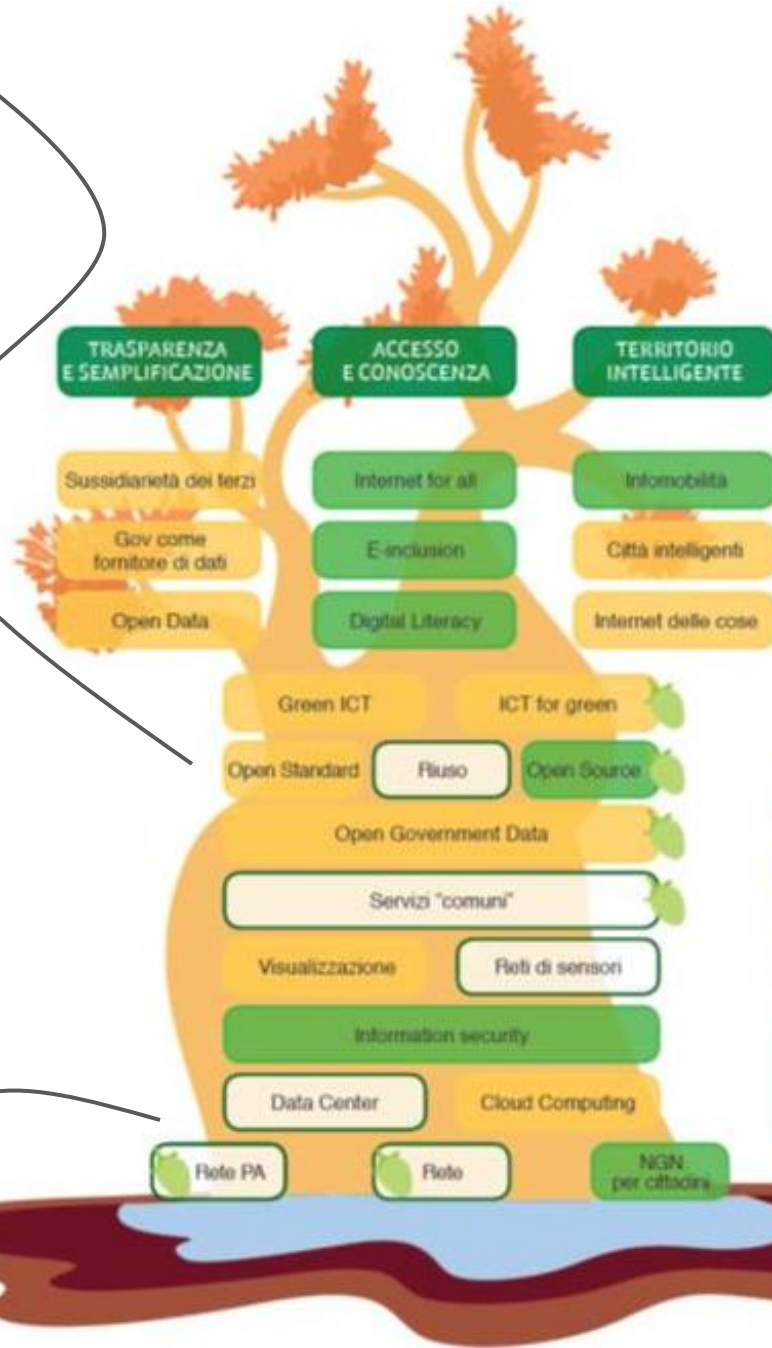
TRASPARENZA E SEMPLIFICAZIONE

ACCESSO E CONOSCENZA

TERRITORIO INTELLIGENTE

Sussidiarietà dei terzi

Internet for all

Infomobilità

Gov come fornitore di dati

E-inclusion

Città intelligenti

Open Data

Digital Literacy

Internet delle cose

Green ICT

ICT for green

Open Standard

Riuso

Open Source

Open Government Data

Servizi "comuni"

Visualizzazione

Reti di sensori

Information security

Data Center

Cloud Computing

Rete PA

Rete

NGN per cittadini